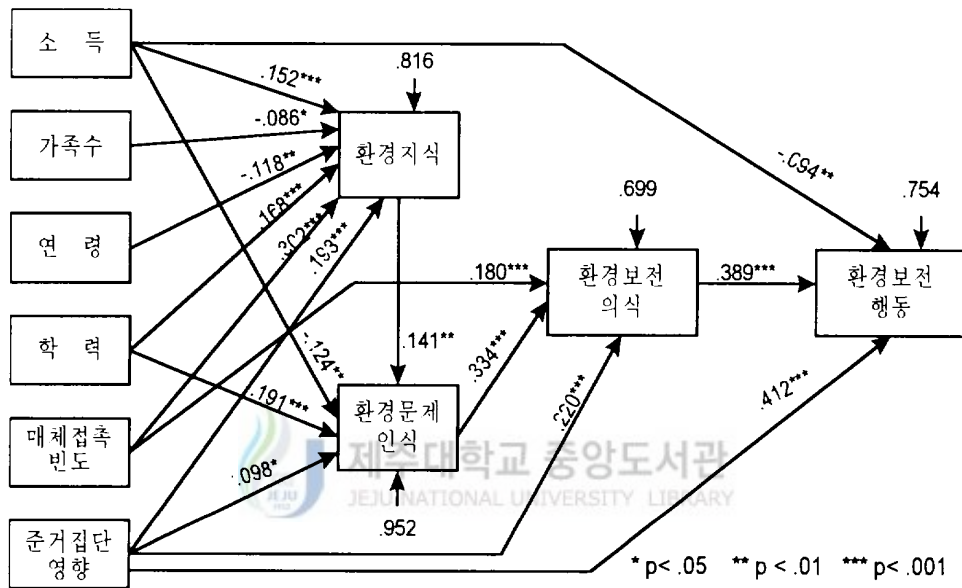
소 득

가족수

연 령

학 력

매체접촉 빈도

준거집단 영향

.152***

-.086*

-.118**

.168***

.302***

.193***

.816

환경지식

-.124**

.141**

.191***

.098*

환경문제 인식

.952

.180***

.334***

.220***

.699

환경보전 의식

.389***

-.094**

.754

환경보전 행동

.412***

제주대학교 중앙도서관
JEJU NATIONAL UNIVERSITY LIBRARY

* p< .05 ** p < .01 *** p< .001